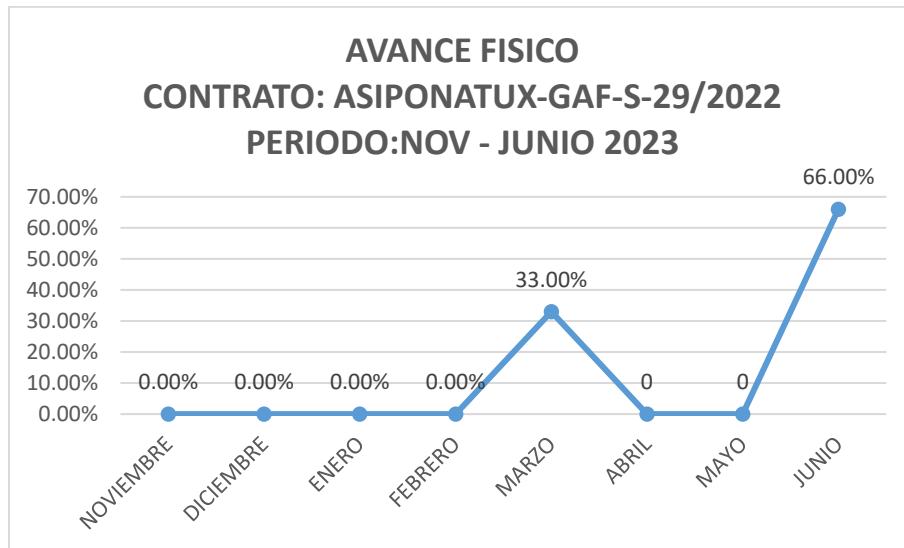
AVANCE FISICO
CONTRATO: ASIPONATUX-GAF-S-29/2022
PERIODO:NOV - JUNIO 2023

70.00%
60.00%
50.00%
40.00%
30.00%
20.00%
10.00%
0.00%

0.00% 0.00% 0.00% 0.00% 33.00% 0 0 66.00%

NOVIEMBRE
DICIEMBRE
ENERO
FEBRERO
MARZO
ABRIL
MAYO
JUNIO